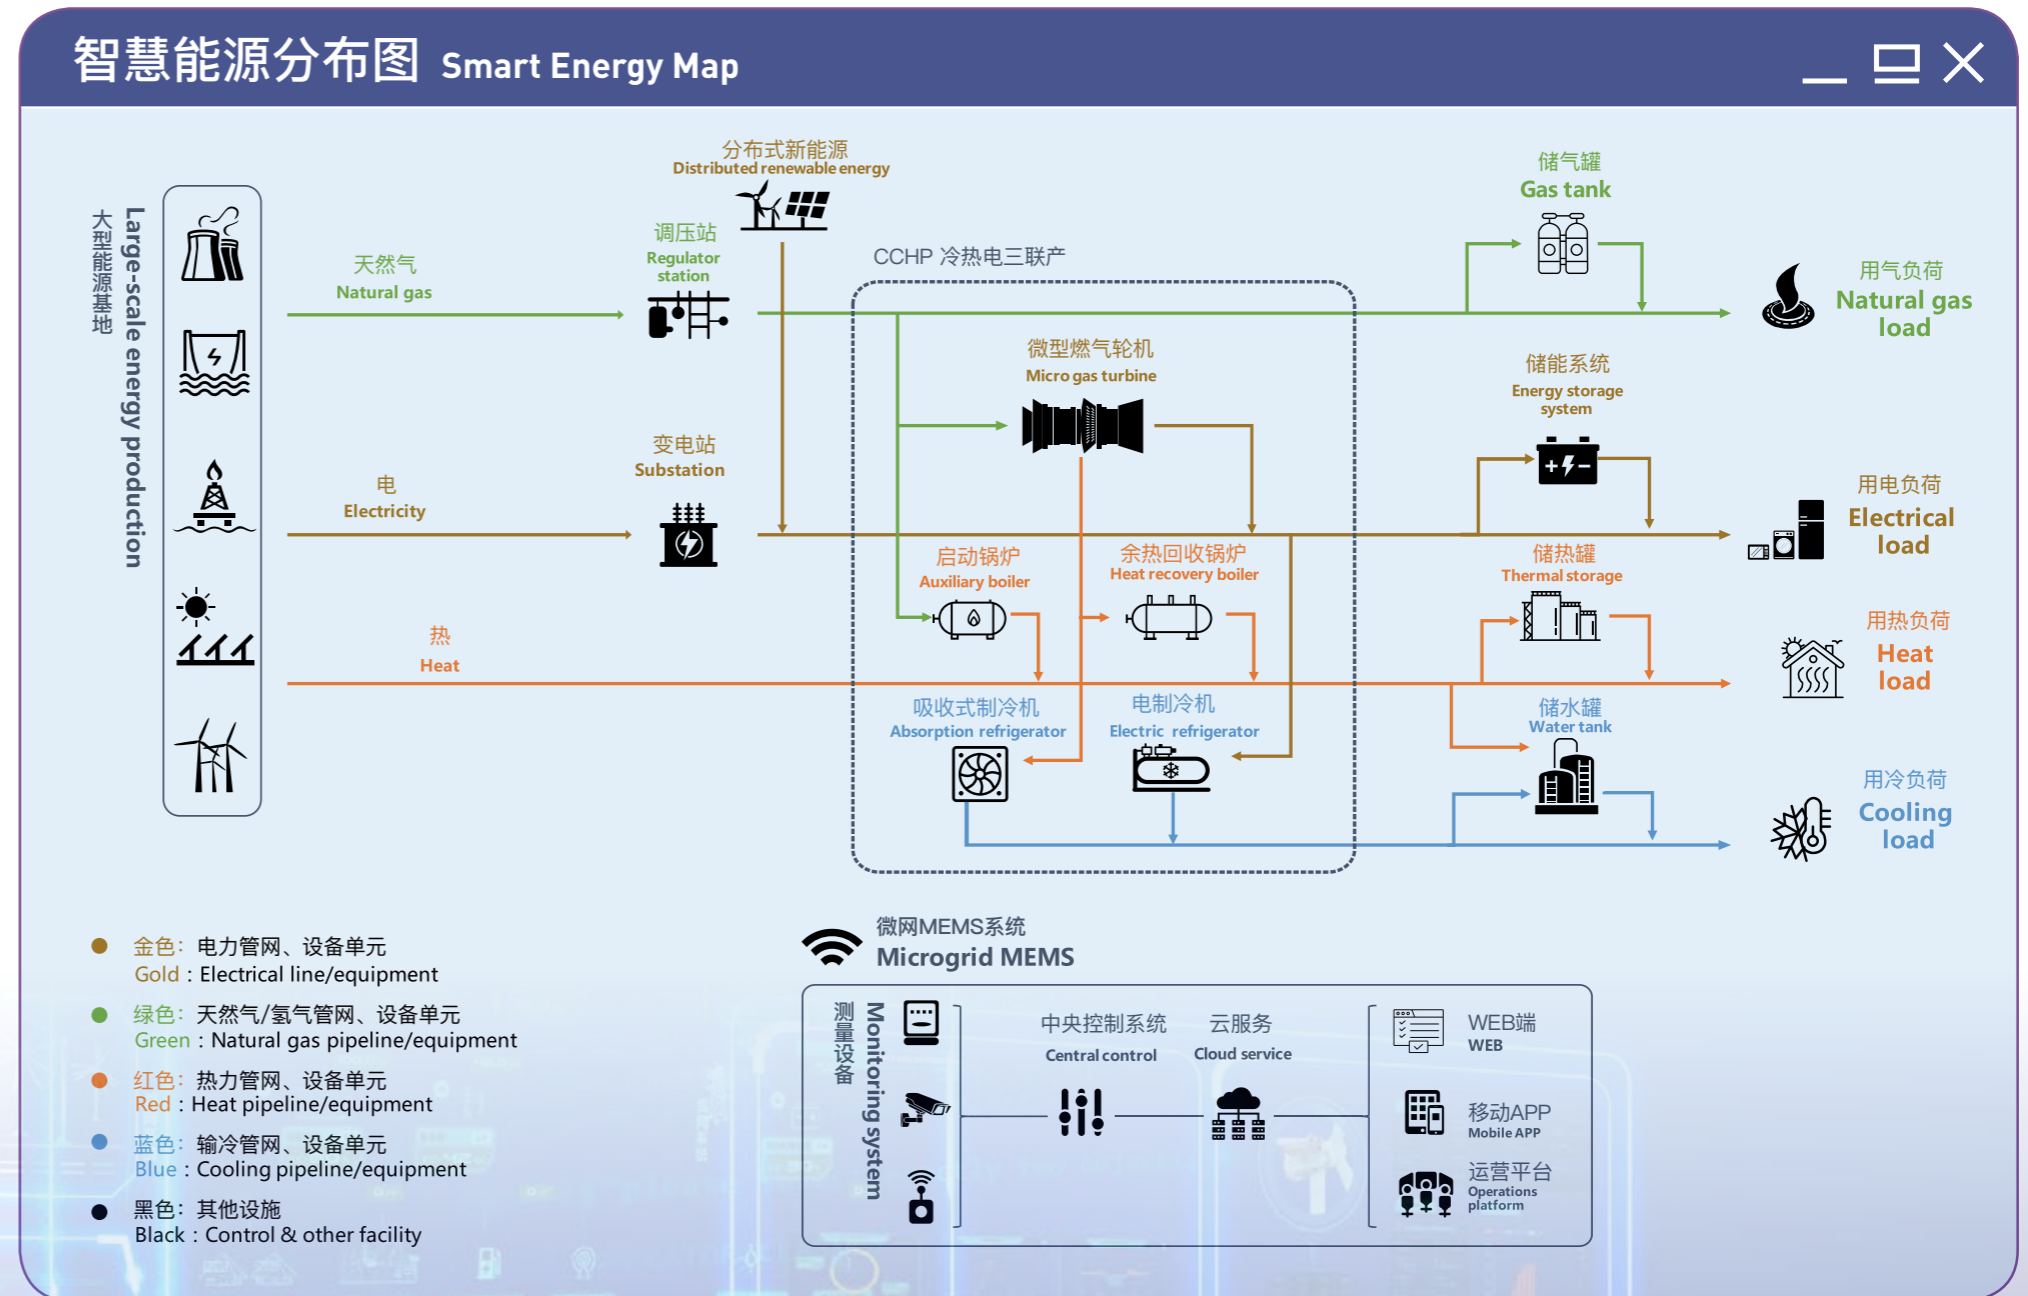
智慧能源分布图 Smart Energy Map

大型能源基地
Large-scale energy production

天然气
Natural gas

电
Electricity

热
Heat

分布式新能源
Distributed renewable energy

调压站
Regulator station

变电站
Substation

CCHP 冷热电三联产

微型燃气轮机
Micro gas turbine

启动锅炉
Auxiliary boiler

余热回收锅炉
Heat recovery boiler

吸收式制冷机
Absorption refrigerator

电制冷机
Electric refrigerator

储气罐
Gas tank

储能系统
Energy storage system

储热罐
Thermal storage

储水罐
Water tank

用气负荷
Natural gas load

用电负荷
Electrical load

用热负荷
Heat load

用冷负荷
Cooling load

金色：电力管网、设备单元
Gold：Electrical line/equipment

绿色：天然气/氢气管网、设备单元
Green：Natural gas pipeline/equipment

红色：热力管网、设备单元
Red：Heat pipeline/equipment

蓝色：输冷管网、设备单元
Blue：Cooling pipeline/equipment

黑色：其他设施
Black：Control & other facility

微网MEMS系统
Microgrid MEMS

测量设备
Monitoring system

中央控制系统
Central control

云服务
Cloud service

WEB端
WEB

移动APP
Mobile APP

运营平台
Operations platform